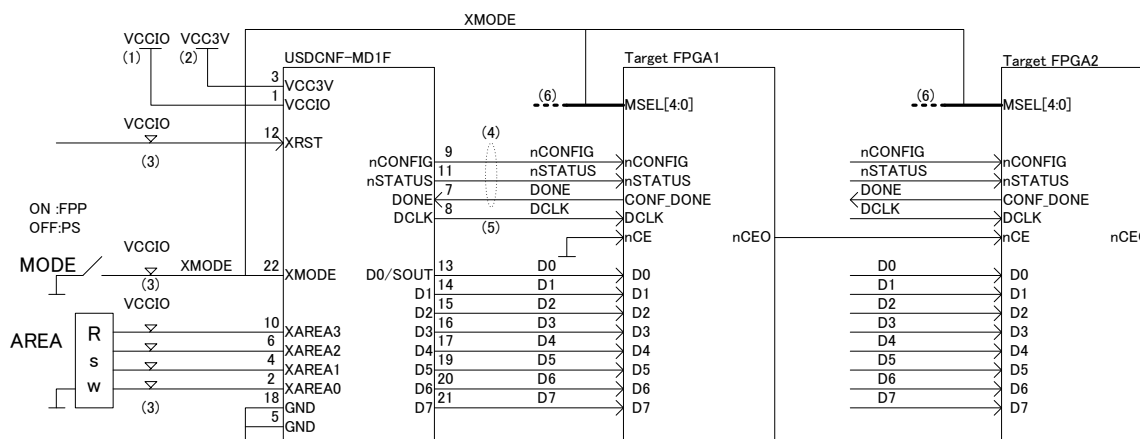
XMODE

VCCIO (1)
VCC3V (2)

USDCNF-MD1F

3 VCC3V
1 VCCIO

VCCIO
12 XRST
(3)

ON :FPP
OFF:PS

VCCIO
MODE
XMODE
22 XMODE
(3)

VCCIO
AREA
R
s
w
10 XAREA3
6 XAREA2
4 XAREA1
2 XAREA0
18 GND
5 GND
(3)

nCONFIG
nSTATUS
DONE
DCLK
9
11
7
8
(4)
(5)
nCONFIG
nSTATUS
DONE
DCLK

D0/SOUT 13 D0
D1 14 D1
D2 15 D2
D3 16 D3
D4 17 D4
D5 19 D5
D6 20 D6
D7 21 D7

Target FPGA1
(6)
MSEL[4:0]
nCONFIG
nSTATUS
CONF_DONE
DCLK
nCE
nCEO
D0
D1
D2
D3
D4
D5
D6
D7

Target FPGA2
(6)
MSEL[4:0]
nCONFIG
nSTATUS
DONE
DCLK
nCONFIG
nSTATUS
CONF_DONE
DCLK
nCE
nCE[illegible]
D0
D1
D2
D3
D4
D5
D6
D7
D0
D1
D2
D3
D4
D5
D6
D7